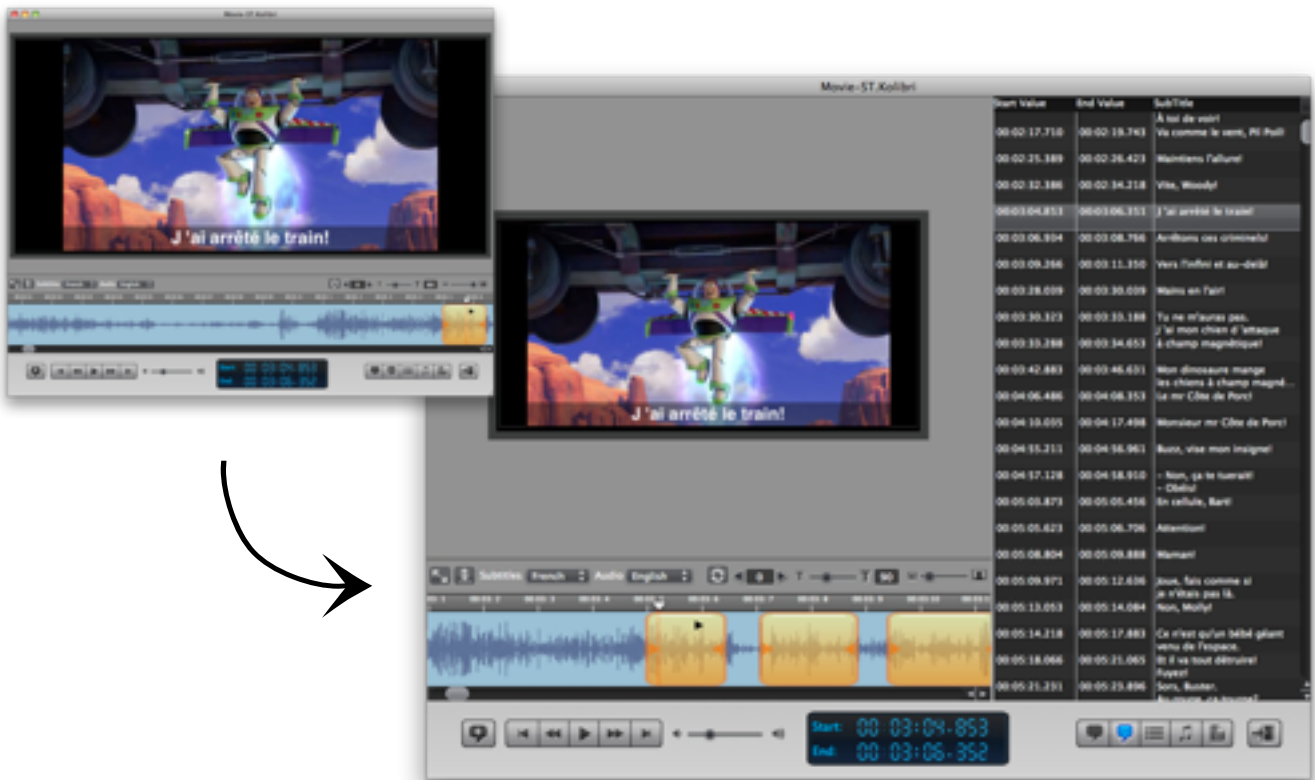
Movie-ST.Kolibri

J 'ai arrêté le train!

Movie-ST.Kolibri

| Start Value | End Value | SubTitle |
|---|---|---|
| 00:02:17.710 | 00:02:19.743 | À toi de voir! Va comme le vent, Pil Poil! |
| 00:02:25.389 | 00:02:26.423 | Maintiens l'allure! |
| 00:02:32.386 | 00:02:34.218 | Vite, Woody! |
| 00:03:04.853 | 00:03:06.351 | J 'ai arrêté le train! |
| 00:03:06.934 | 00:03:08.766 | Arrêtons ces criminels! |
| 00:03:09.266 | 00:03:11.350 | Vers l'infini et au-delà! |
| 00:03:28.039 | 00:03:30.039 | Mains en l'air! |
| 00:03:30.323 | 00:03:33.188 | Tu ne m'auras pas. J 'ai mon chien d 'attaque |
| 00:03:33.288 | 00:03:34.653 | à champ magnétique! |
| 00:03:42.883 | 00:03:46.631 | Mon dinosaure mange les chiens à champ magné... |
| 00:04:06.486 | 00:04:08.353 | Le mr Côte de Porc! |
| 00:04:10.035 | 00:04:17.498 | Monsieur mr Côte de Porc! |
| 00:04:55.211 | 00:04:56.961 | Buzz, vise mon insigne! |
| 00:04:57.128 | 00:04:58.910 | - Non, ça te tuerait! - Olala! |
| 00:05:03.873 | 00:05:05.456 | En cellule, Bart! |
| 00:05:05.623 | 00:05:06.706 | Attention! |
| 00:05:08.804 | 00:05:09.888 | Maman! |
| 00:05:09.971 | 00:05:12.636 | Joue, fais comme si je n'étais pas là. |
| 00:05:13.053 | 00:05:14.084 | Non, Molly! |
| 00:05:14.218 | 00:05:17.883 | Ce n'est qu'un bébé géant venu de l'espace. |
| 00:05:18.066 | 00:05:21.065 | Et il va tout détruire! Fuyez! |
| 00:05:21.231 | 00:05:23.896 | Sors, Buster. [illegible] |

Subtitles French Audio English 0 T T 90

Start: 00 03:04.853
End: 00 03:06.352